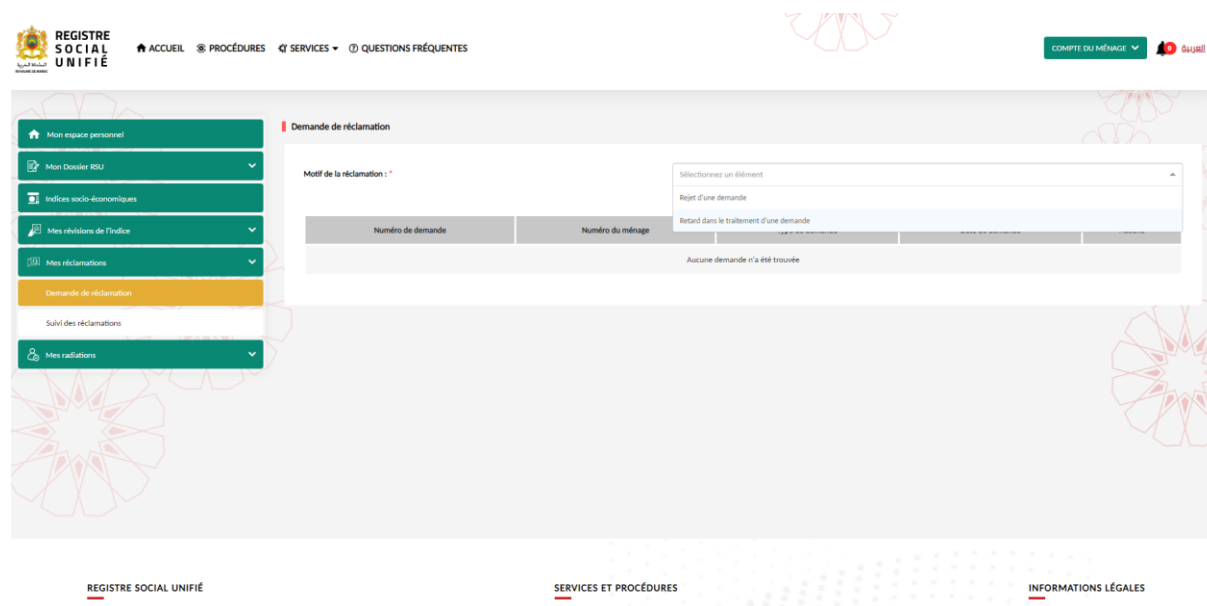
REGISTRE SOCIAL UNIFIÉ

ACCUEIL PROCÉDURES SERVICES QUESTIONS FRÉQUENTES

COMPTE DU MÉNAGE 0 العربية

Mon espace personnel
Mon Dossier RSU
Indices socio-économiques
Mes révisions de l'indice
Mes réclamations
Demande de réclamation
Suivi des réclamations
Mes radiations

Demande de réclamation

Motif de la réclamation : *

Sélectionnez un élément
Rejet d'une demande
Retard dans le traitement d'une demande

| Numéro de demande | Numéro du ménage | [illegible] | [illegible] | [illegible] |
|---|---|---|---|---|
| Aucune demande n'a été trouvée | | | | |

REGISTRE SOCIAL UNIFIÉ

SERVICES ET PROCÉDURES

INFORMATIONS LÉGALES